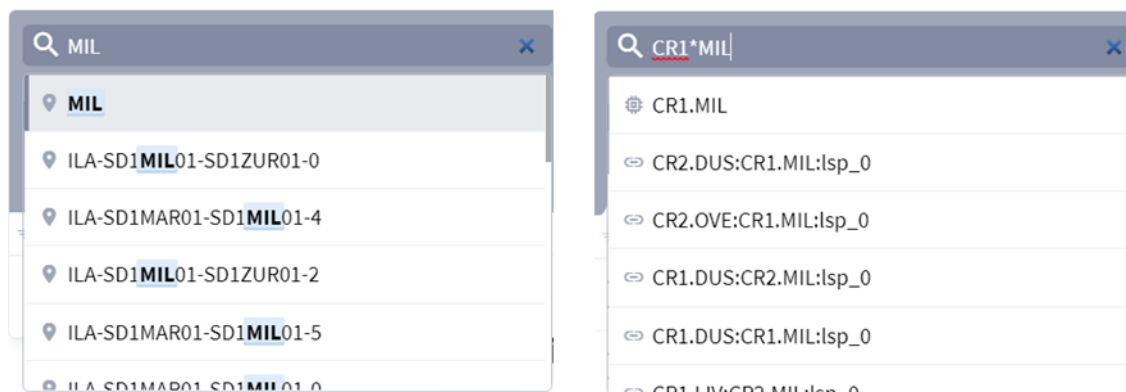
MIL

MIL

ILA-SD1MIL01-SD1ZUR01-0

ILA-SD1MAR01-SD1MIL01-4

ILA-SD1MIL01-SD1ZUR01-2

ILA-SD1MAR01-SD1MIL01-5

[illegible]

CR1*MIL

CR1.MIL

CR2.DUS:CR1.MIL:lsp_0

CR2.OVE:CR1.MIL:lsp_0

CR1.DUS:CR2.MIL:lsp_0

CR1.DUS:CR1.MIL:lsp_0

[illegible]